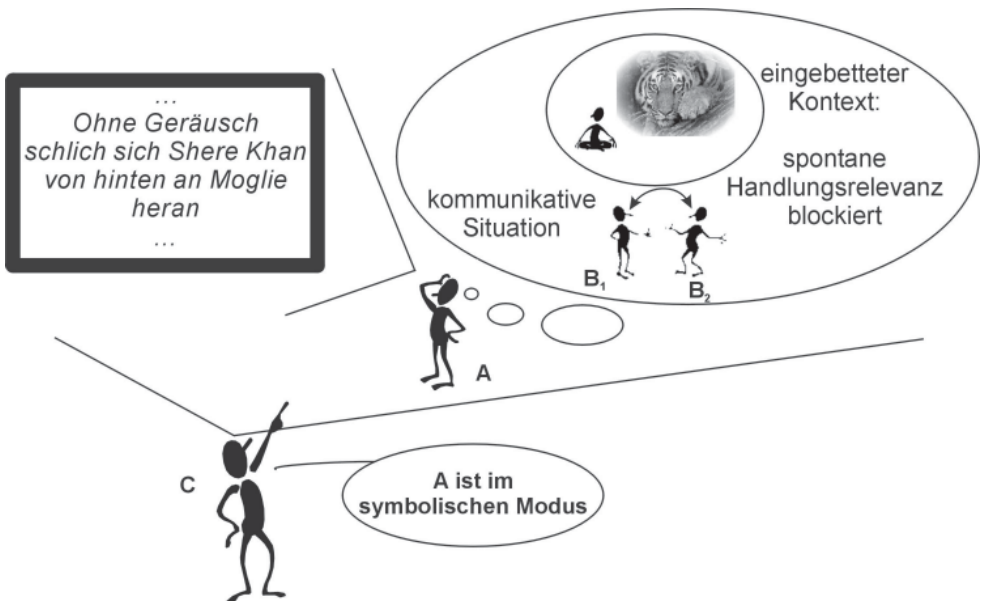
…
Ohne Geräusch schlich sich Shere Khan von hinten an Moglie heran
…

eingebetteter Kontext:

spontane Handlungsrelevanz blockiert

kommunikative Situation

$B_1$

$B_2$

A

C

A ist im symbolischen Modus